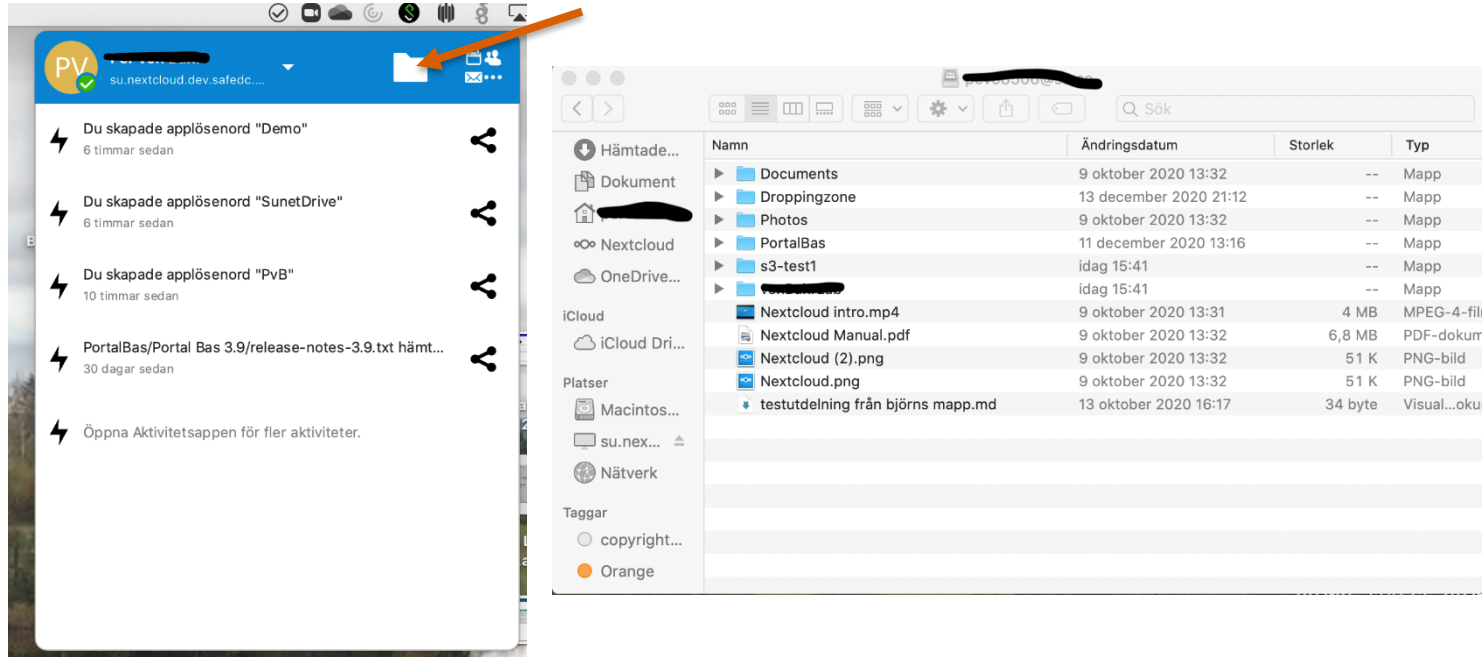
PV
su.nextcloud.dev.safedc....

Du skapade applösenord "Demo"
6 timmar sedan

Du skapade applösenord "SunetDrive"
6 timmar sedan

Du skapade applösenord "PvB"
10 timmar sedan

PortalBas/Portal Bas 3.9/release-notes-3.9.txt hämt...
30 dagar sedan

Öppna Aktivitetsappen för fler aktiviteter.

Sök

Hämtade...
Dokument
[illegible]
Nextcloud
OneDrive...
iCloud
iCloud Dri...
Platser
Macintos...
su.nex...
Nätverk
Taggar
copyright...
Orange

| Namn | Ändringsdatum | Storlek | Typ |
|---|---|---|---|
| Documents | 9 oktober 2020 13:32 | -- | Mapp |
| Droppingzone | 13 december 2020 21:12 | -- | Mapp |
| Photos | 9 oktober 2020 13:32 | -- | Mapp |
| PortalBas | 11 december 2020 13:16 | -- | Mapp |
| s3-test1 | idag 15:41 | -- | Mapp |
| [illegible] | idag 15:41 | -- | Mapp |
| Nextcloud intro.mp4 | 9 oktober 2020 13:31 | 4 MB | MPEG-4-fil |
| Nextcloud Manual.pdf | 9 oktober 2020 13:32 | 6,8 MB | PDF-dokum |
| Nextcloud (2).png | 9 oktober 2020 13:32 | 51 K | PNG-bild |
| Nextcloud.png | 9 oktober 2020 13:32 | 51 K | PNG-bild |
| testutdelning från björns mapp.md | 13 oktober 2020 16:17 | 34 byte | Visual...oku |